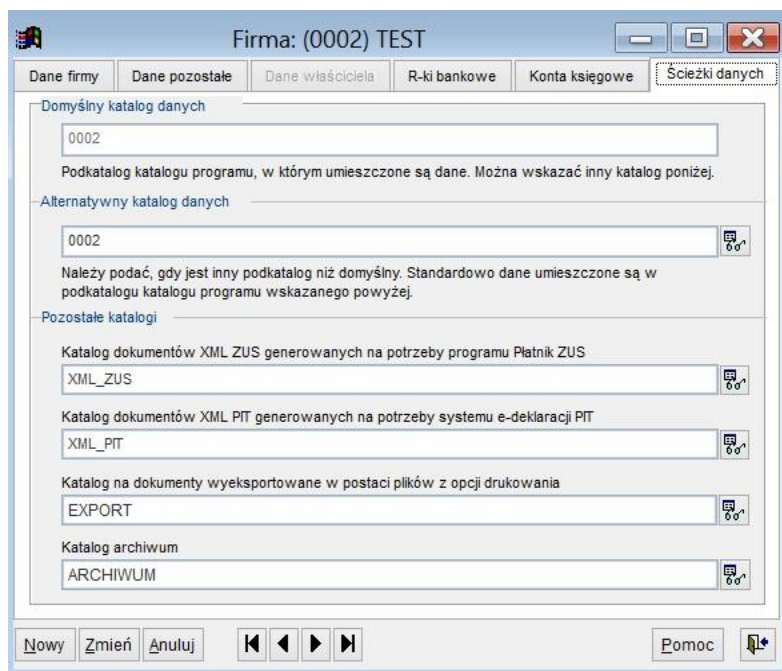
Firma: (0002) TEST

Dane firmy | Dane pozostałe | Dane właściciela | R-ki bankowe | Konta księgowe | Ścieżki danych

Domyślny katalog danych

0002

Podkatalog katalogu programu, w którym umieszczone są dane. Można wskazać inny katalog poniżej.

Alternatywny katalog danych

0002

Należy podać, gdy jest inny podkatalog niż domyślny. Standardowo dane umieszczone są w podkatalogu katalogu programu wskazanego powyżej.

Pozostałe katalogi

Katalog dokumentów XML ZUS generowanych na potrzeby programu Płatnik ZUS

XML_ZUS

Katalog dokumentów XML PIT generowanych na potrzeby systemu e-deklaracji PIT

XML_PIT

Katalog na dokumenty wyeksportowane w postaci plików z opcji drukowania

EXPORT

Katalog archiwum

ARCHIWUM

Nowy | Zmień | Anuluj

Pomoc